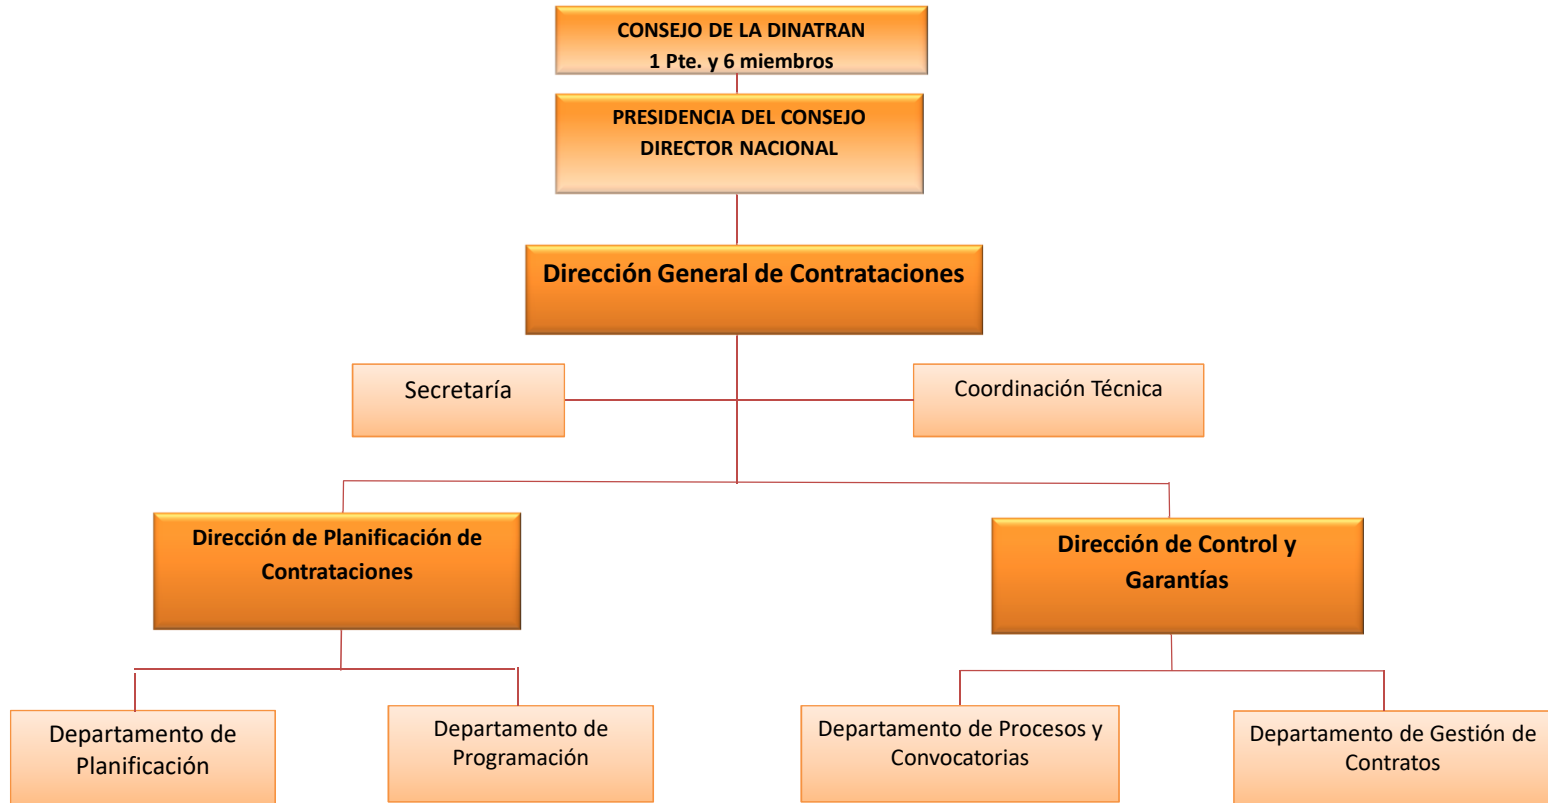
CONSEJO DE LA DINATRAN
1 Pte. y 6 miembros

PRESIDENCIA DEL CONSEJO
DIRECTOR NACIONAL

Dirección General de Contrataciones

Secretaría

Coordinación Técnica

Dirección de Planificación de Contrataciones

Dirección de Control y Garantías

Departamento de Planificación

Departamento de Programación

Departamento de Procesos y Convocatorias

Departamento de Gestión de Contratos